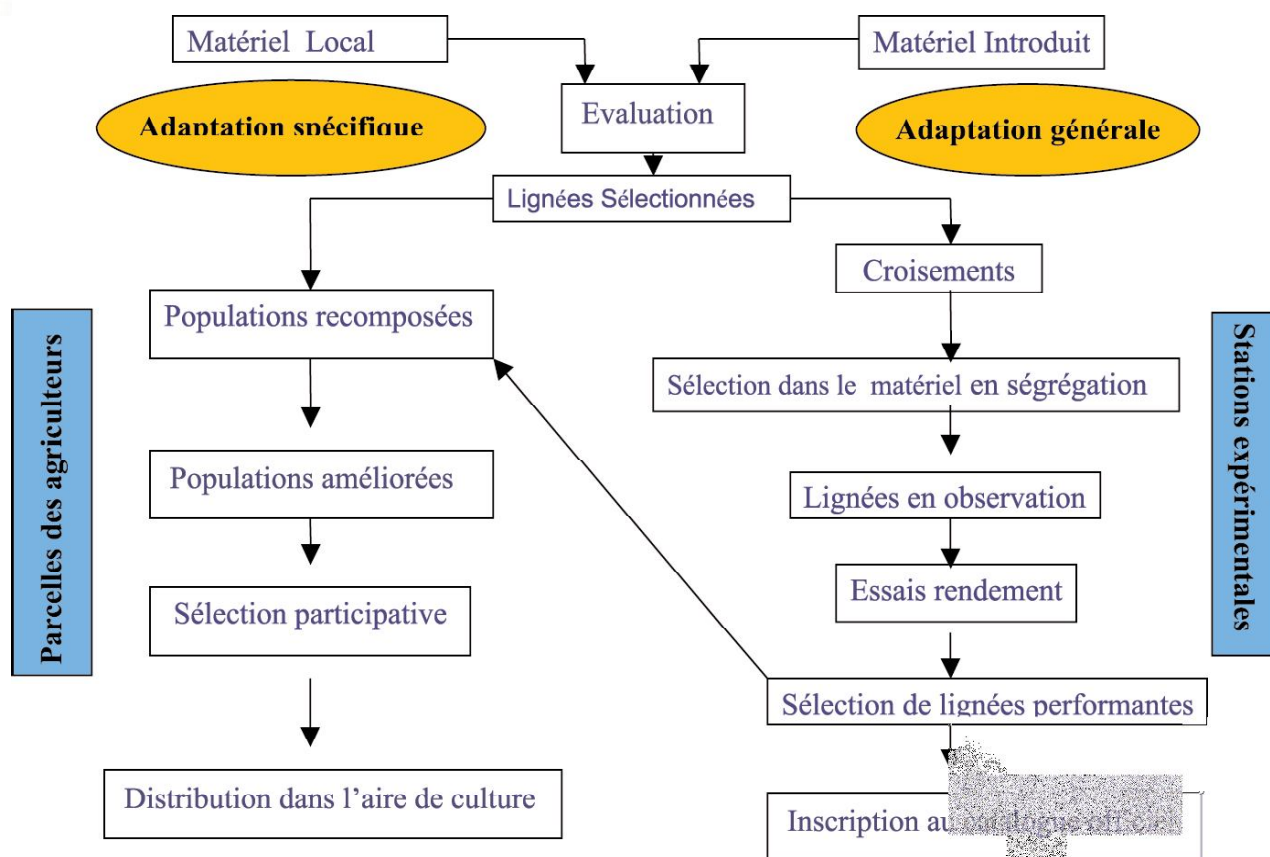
Matériel Local

Matériel Introduit

Evaluation

Adaptation spécifique

Adaptation générale

Lignées Sélectionnées

Croisements

Populations recomposées

Sélection dans le matériel en ségrégation

Parcelles des agriculteurs

Stations expérimentales

Populations améliorées

Lignées en observation

Essais rendement

Sélection participative

Sélection de lignées performantes

Distribution dans l'aire de culture

Inscription au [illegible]